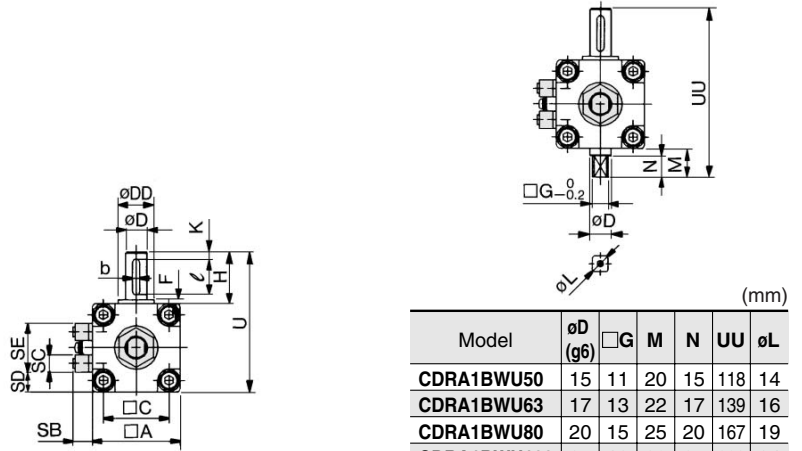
øDD
øD
K
b
ℓ
F
H
U
SD
SE
SC
SB
□C
□A

UU
N
M
$\square G^{\ 0}_{-0.2}$
øD
øL

(mm)

| Model | øD (g6) | □G | M | N | UU | øL |
|---|---|---|---|---|---|---|
| CDRA1BWU50 | 15 | 11 | 20 | 15 | 118 | 14 |
| CDRA1BWU63 | 17 | 13 | 22 | 17 | 139 | 16 |
| CDRA1BWU80 | 20 | 15 | 25 | 20 | 167 | 19 |
| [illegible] | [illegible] | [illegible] | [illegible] | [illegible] | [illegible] | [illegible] |